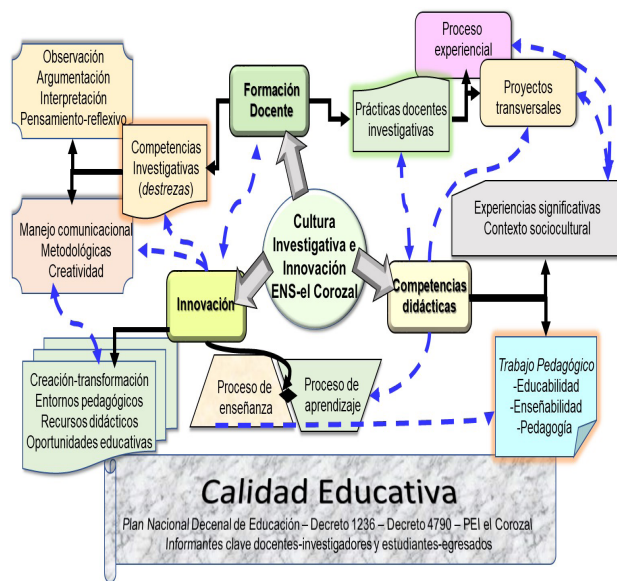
Observación
Argumentación
Interpretación
Pensamiento-reflexivo

Formación Docente

Prácticas docentes investigativas

Proceso experiencial

Proyectos transversales

Competencias Investigativas (destrezas)

Manejo comunicacional
Metodológicas
Creatividad

Cultura Investigativa e Innovación ENS-el Corozal

Experiencias significativas
Contexto sociocultural

Innovación

Competencias didácticas

Creación-transformación
Entornos pedagógicos
Recursos didácticos
Oportunidades educativas

Proceso de enseñanza

Proceso de aprendizaje

Trabajo Pedagógico
-Educabilidad
-Enseñabilidad
-Pedagogía

Calidad Educativa
Plan Nacional Decenal de Educación – Decreto 1236 – Decreto 4790 – PEI el Corozal
Informantes clave docentes-investigadores y estudiantes-egresados